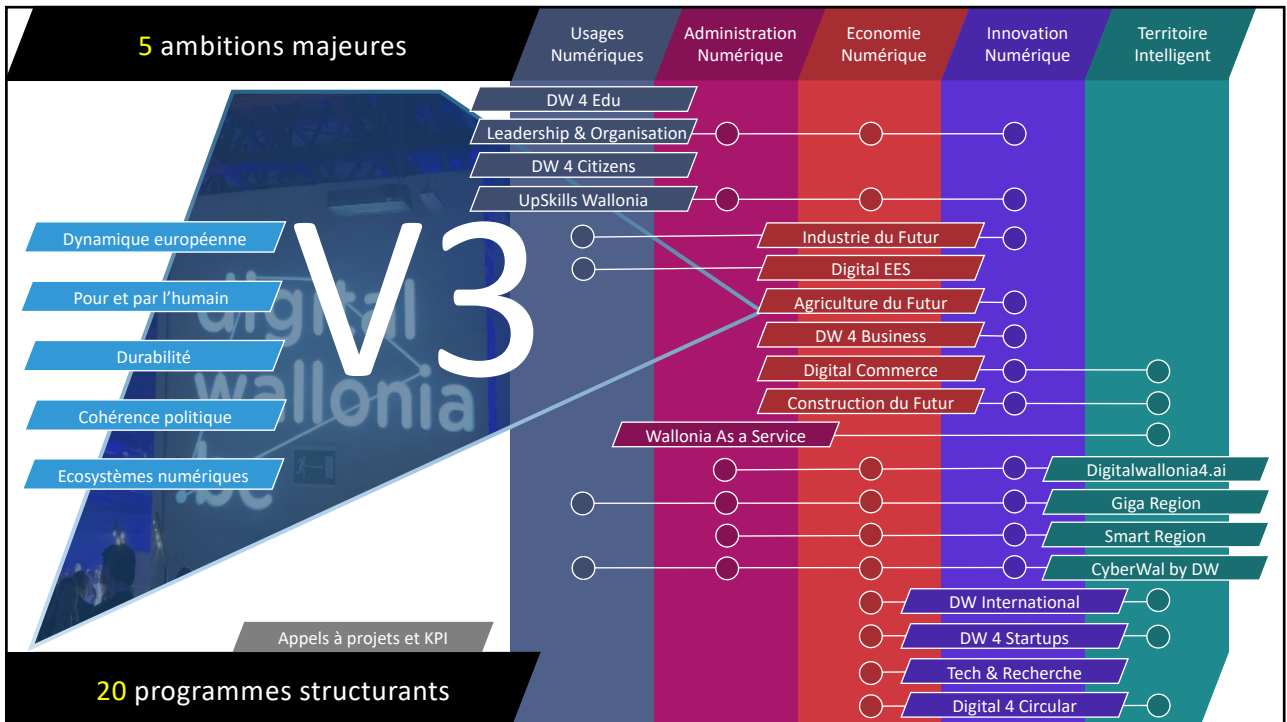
5 ambitions majeures

Usages Numériques

Administration Numérique

Economie Numérique

Innovation Numérique

Territoire Intelligent

DW 4 Edu

Leadership & Organisation

DW 4 Citizens

UpSkills Wallonia

Dynamique européenne

Pour et par l'humain

Durabilité

Cohérence politique

Ecosystèmes numériques

V3

digital wallonia

Industrie du Futur

Digital EES

Agriculture du Futur

DW 4 Business

Digital Commerce

Construction du Futur

Wallonia As a Service

Digitalwallonia4.ai

Giga Region

Smart Region

CyberWal by DW

DW International

DW 4 Startups

Tech & Recherche

Digital 4 Circular

Appels à projets et KPI

20 programmes structurants